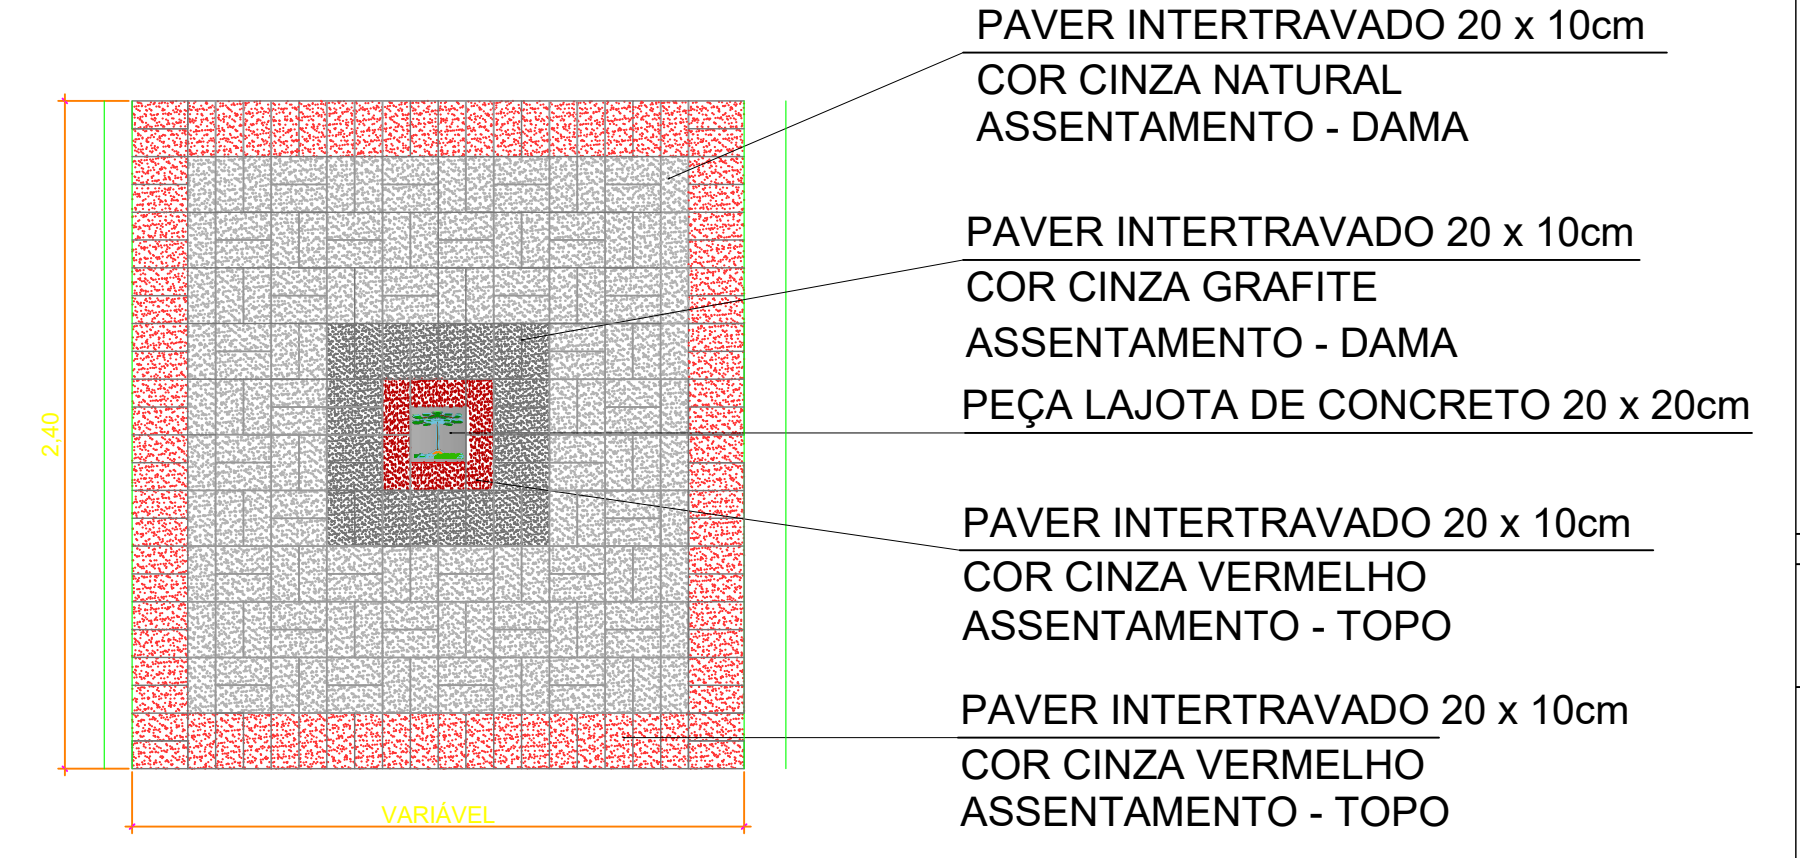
PAVER INTERTRAVADO 20 x 10cm
COR CINZA NATURAL
ASSENTAMENTO - DAMA

PAVER INTERTRAVADO 20 x 10cm
COR CINZA GRAFITE
ASSENTAMENTO - DAMA

PEÇA LAJOTA DE CONCRETO 20 x 20cm

PAVER INTERTRAVADO 20 x 10cm
COR CINZA VERMELHO
ASSENTAMENTO - TOPO

PAVER INTERTRAVADO 20 x 10cm
COR CINZA VERMELHO
ASSENTAMENTO - TOPO

2,40

VARIÁVEL